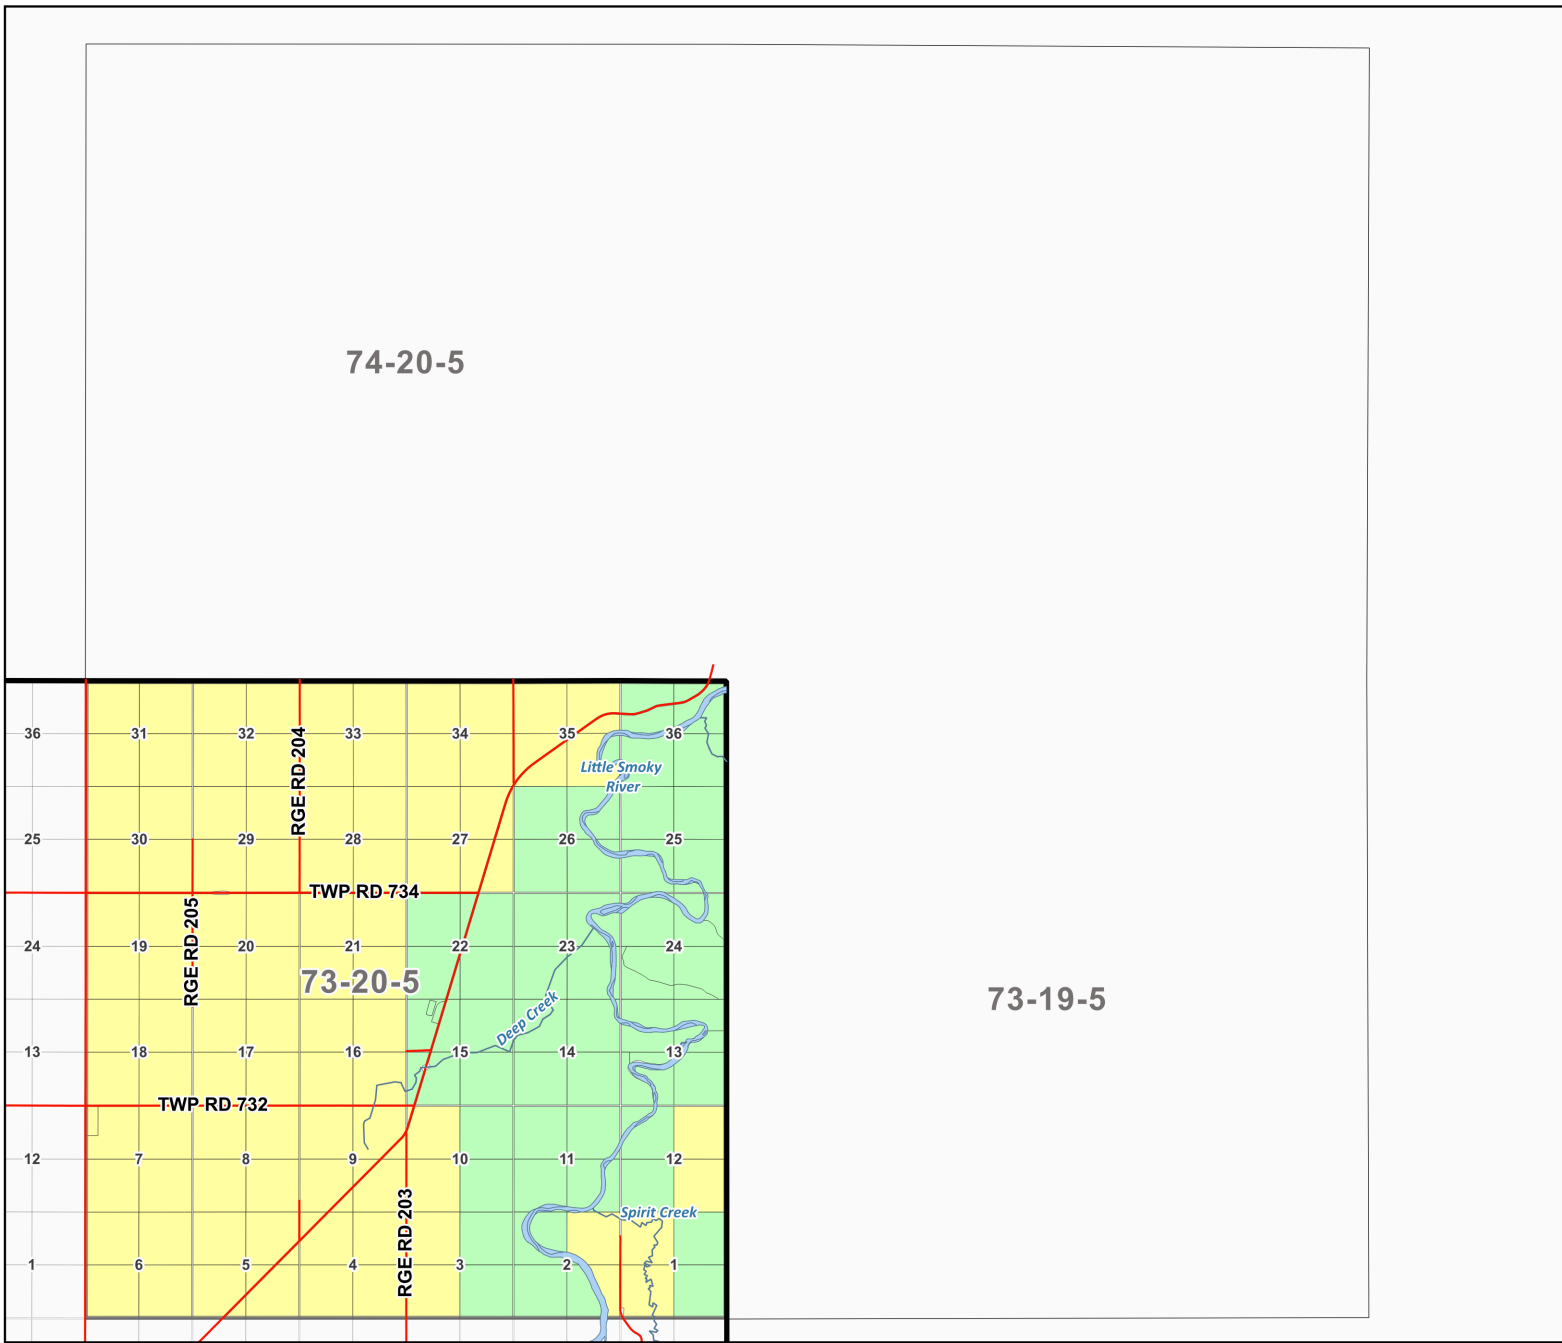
74-20-5

36
31
32
RGE-RD 204
33
34
35
36
Little Smoky River
25
30
29
28
27
26
25
TWP-RD 734
24
19
RGE-RD 205
20
21
22
23
24
73-20-5
73-19-5
Deep Creek
13
18
17
16
15
14
13
TWP-RD 732
12
7
8
9
10
11
12
Spirit Creek
1
6
5
4
RGE-RD 203
3
2
1